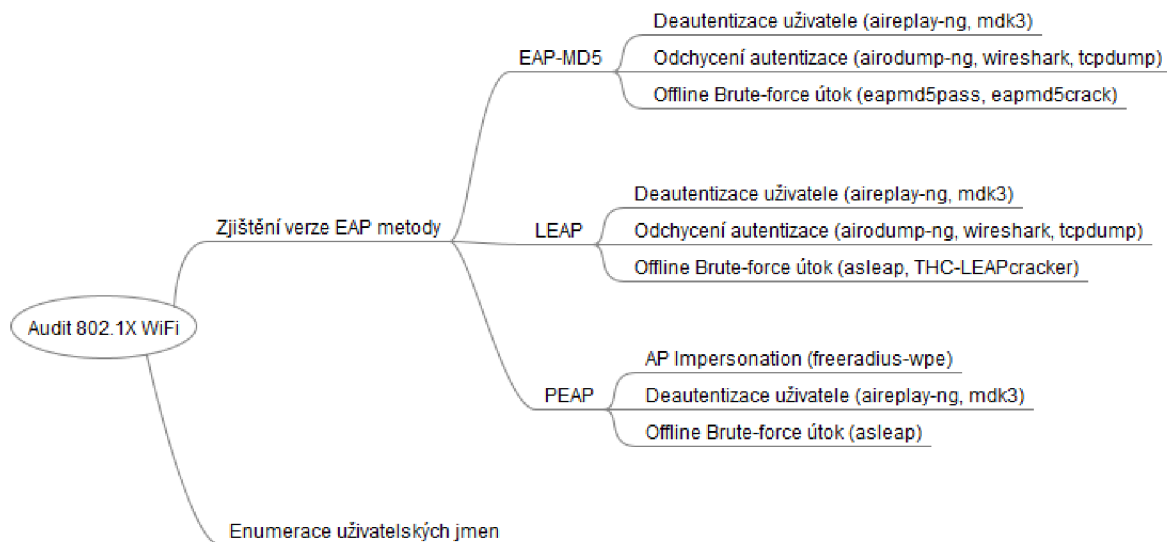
Audit 802.1X WiFi

Zjištění verze EAP metody

EAP-MD5

Deautentizace uživatele (aireplay-ng, mdk3)

Odchycení autentizace (airodump-ng, wireshark, tcpdump)

Offline Brute-force útok (eapmd5pass, eapmd5crack)

LEAP

Deautentizace uživatele (aireplay-ng, mdk3)

Odchycení autentizace (airodump-ng, wireshark, tcpdump)

Offline Brute-force útok (asleap, THC-LEAPcracker)

PEAP

AP Impersonation (freeradius-wpe)

Deautentizace uživatele (aireplay-ng, mdk3)

Offline Brute-force útok (asleap)

Enumerace uživatelských jmen